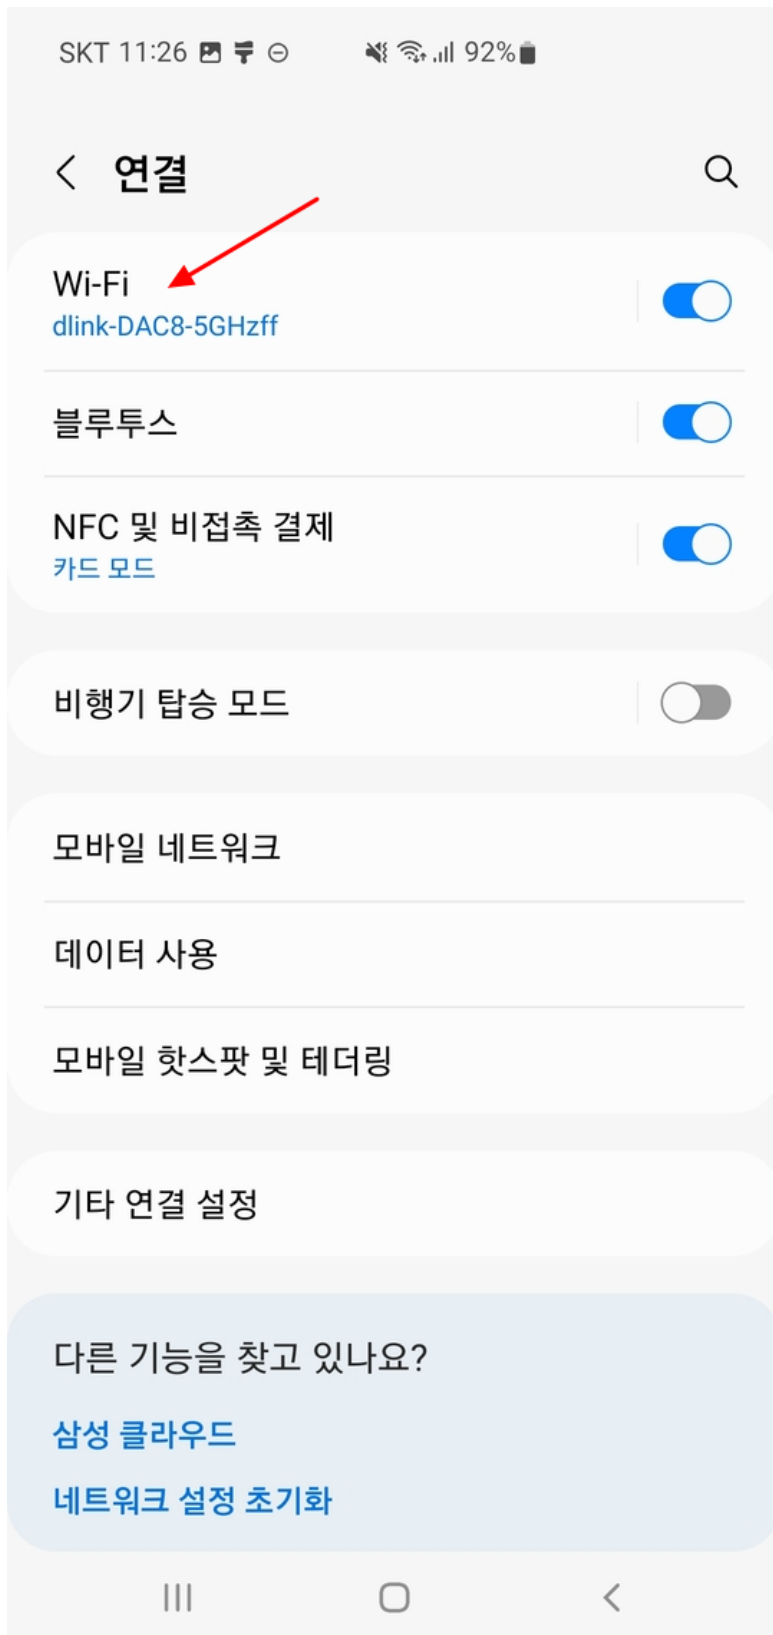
SKT 11:26 92%

연결

Wi-Fi
dlink-DAC8-5GHzff

블루투스

NFC 및 비접촉 결제
카드 모드

비행기 탑승 모드

모바일 네트워크

데이터 사용

모바일 핫스팟 및 테더링

기타 연결 설정

다른 기능을 찾고 있나요?

삼성 클라우드

네트워크 설정 초기화